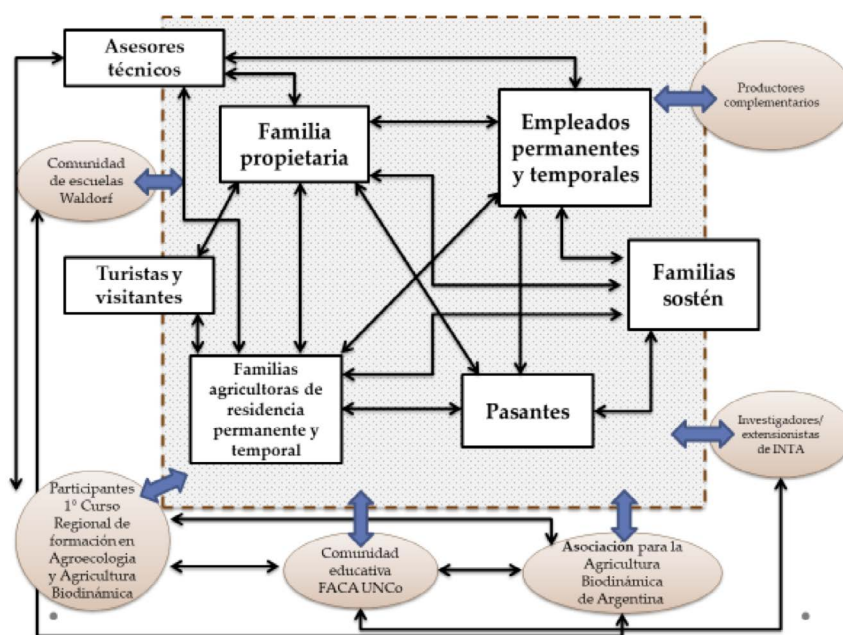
Asesores técnicos

Familia propietaria

Empleados permanentes y temporales

Productores complementarios

Comunidad de escuelas Waldorf

Turistas y visitantes

Familias sostén

Familias agricultoras de residencia permanente y temporal

Pasantes

Investigadores/ extensionistas de INTA

Participantes 1° Curso Regional de formación en Agroecologia y Agricultura Biodinámica

Comunidad educativa FACA UNCo

Asociacion para la Agricultura Biodinámica de Argentina